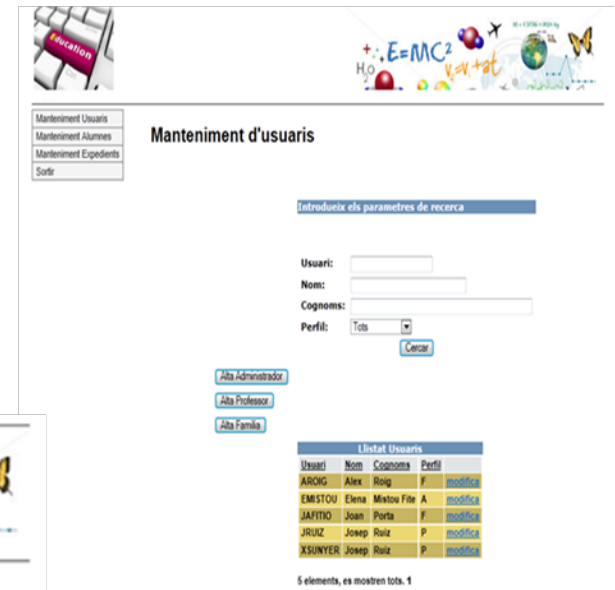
Education

$E=MC^2$

Manteniment Usuaris
Manteniment Alumnes
Manteniment Expedients
Sortir

Manteniment d'usuaris

Introdueix els parametres de recerca

Usuari:
Nom:
Cognoms:
Perfil: Tots
Cercar

Alta Administrador
Alta Professor
Alta Familia

Llistat Usuaris

| Usuari | Nom | Cognoms | Perfil | |
|---|---|---|---|---|
| AROIG | Alex | Roig | F | modifica |
| EMISTOU | Elena | Mistou Fite | A | modifica |
| JAFITIO | Joan | Porta | F | modifica |
| JRUIZ | Josep | Ruiz | P | modifica |
| XSUNYER | Josep | Ruiz | P | modifica |

5 elements, es mostren tots. 1